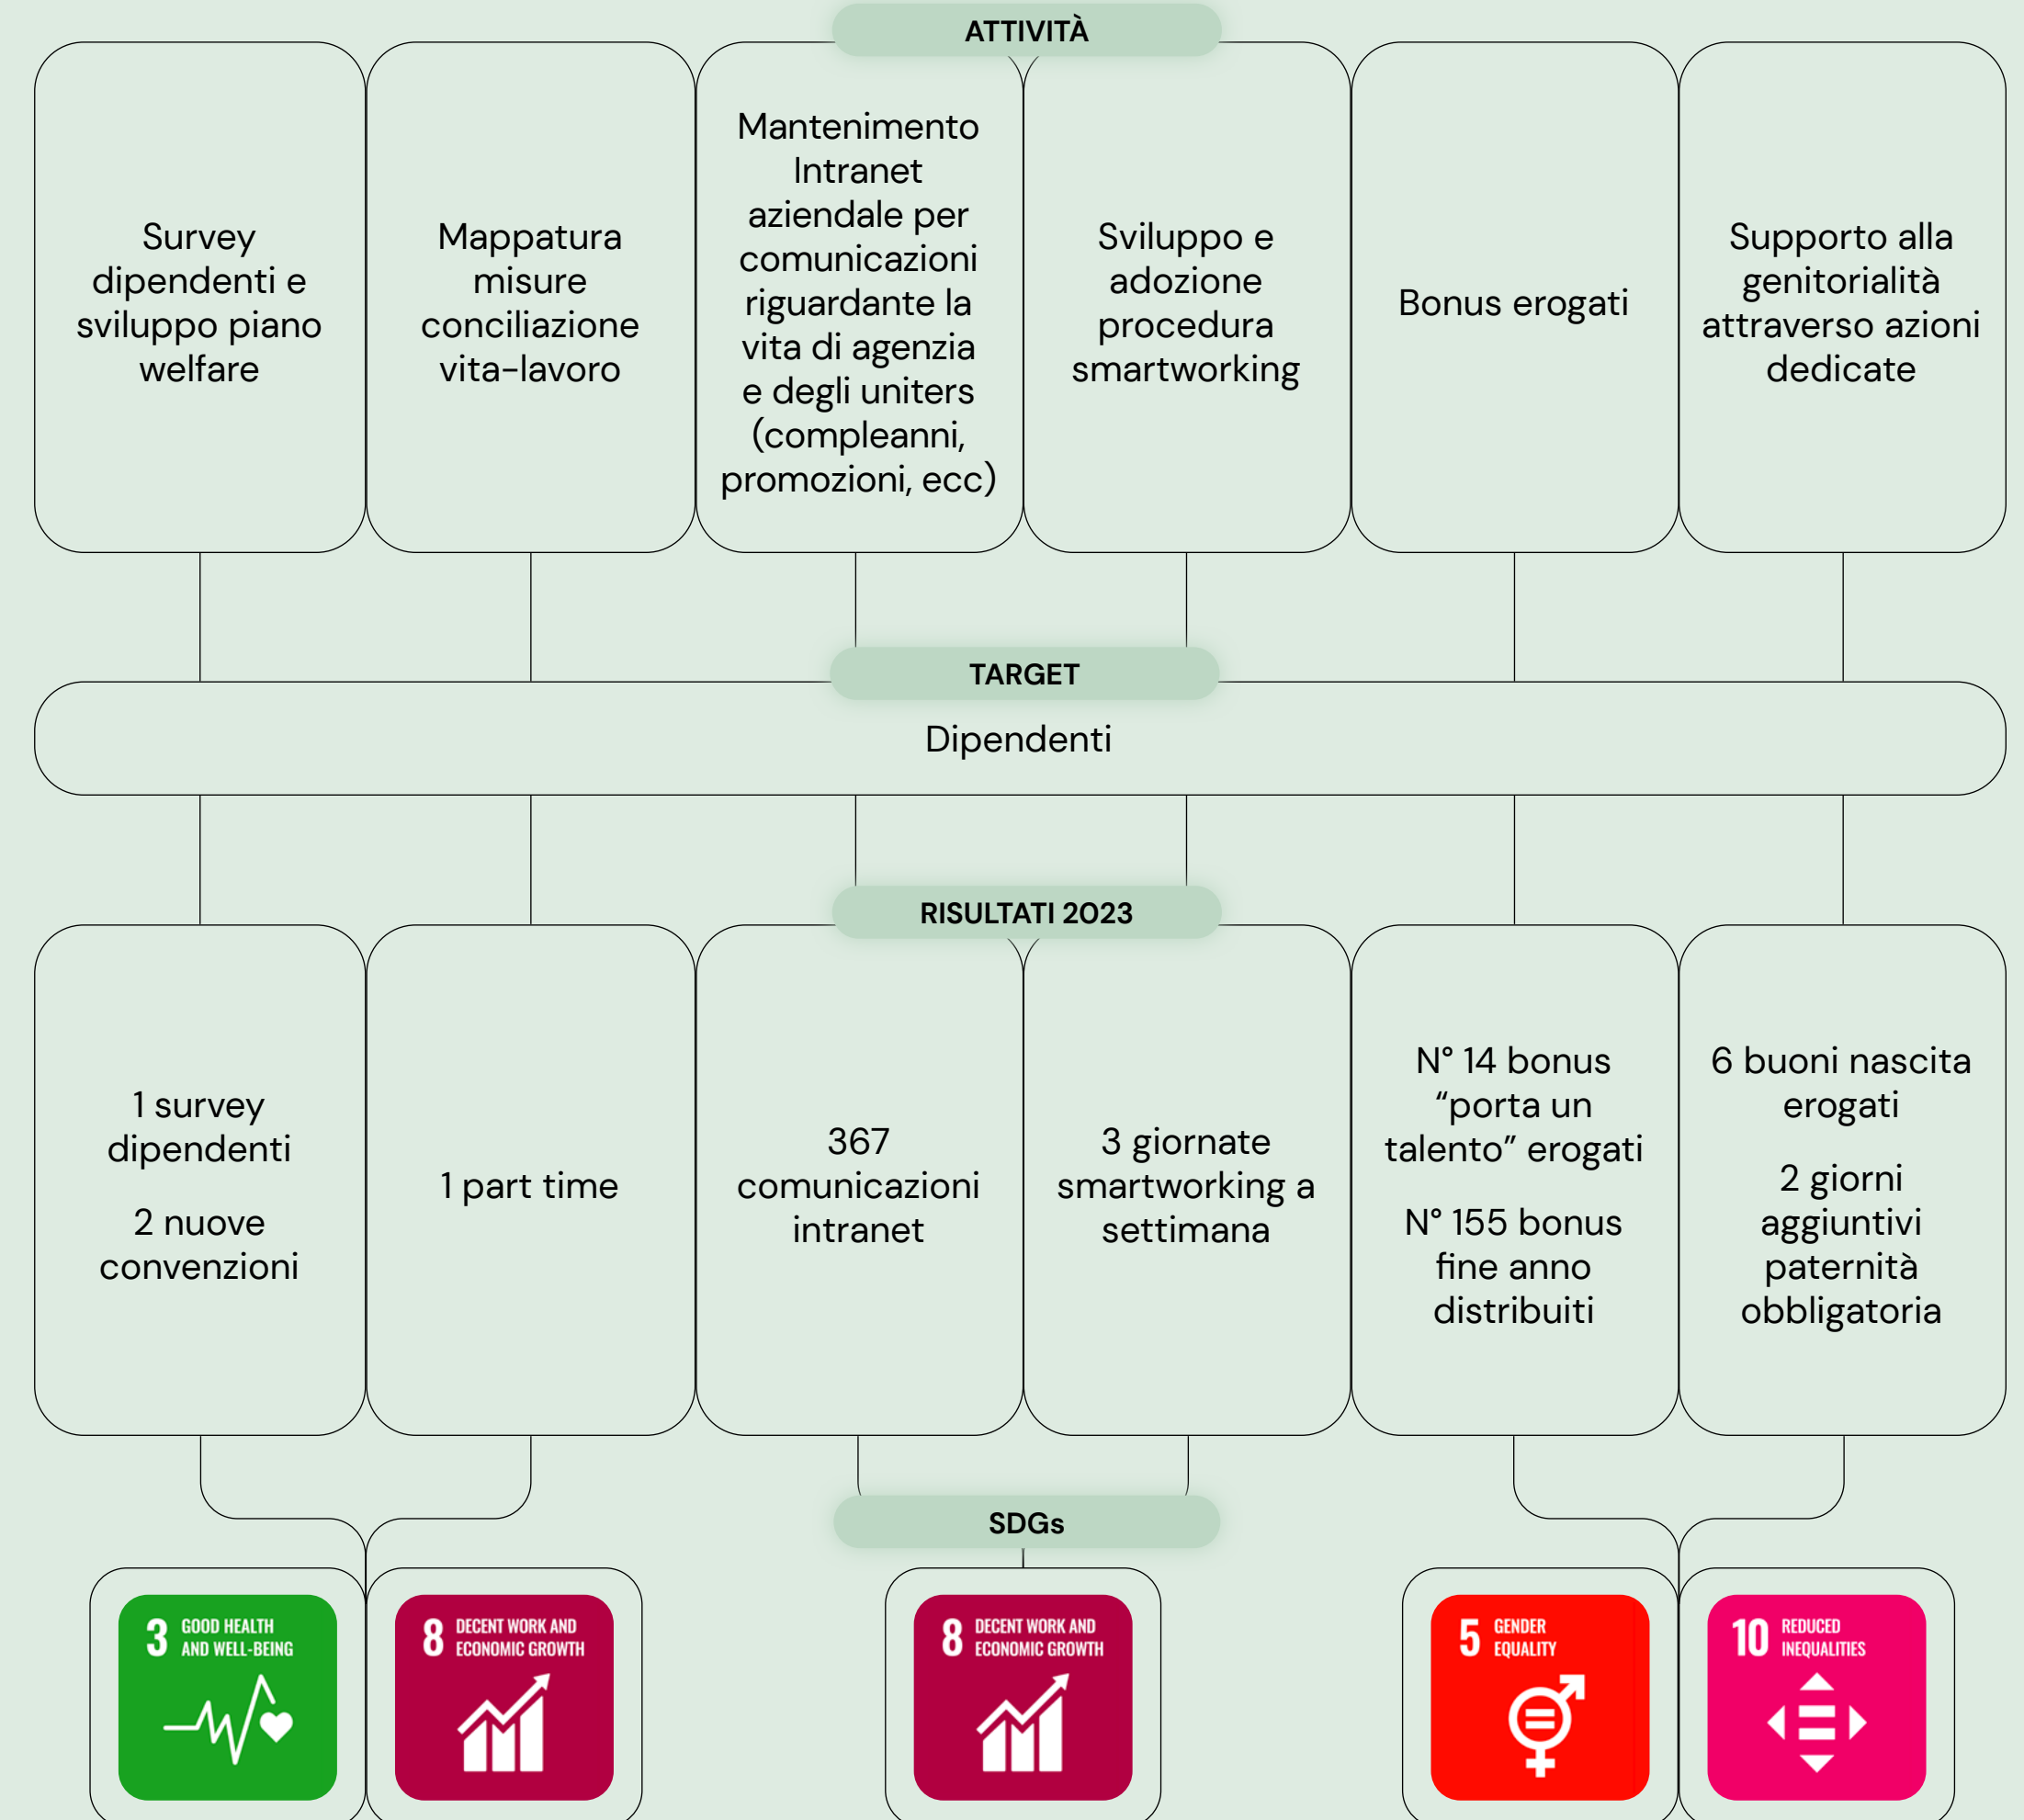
ATTIVITÀ

Survey dipendenti e sviluppo piano welfare

Mappatura misure conciliazione vita-lavoro

Mantenimento Intranet aziendale per comunicazioni riguardante la vita di agenzia e degli uniters (compleanni, promozioni, ecc)

Sviluppo e adozione procedura smartworking

Bonus erogati

Supporto alla genitorialità attraverso azioni dedicate

TARGET

Dipendenti

RISULTATI 2023

1 survey dipendenti

2 nuove convenzioni

1 part time

367 comunicazioni intranet

3 giornate smartworking a settimana

N° 14 bonus "porta un talento" erogati

N° 155 bonus fine anno distribuiti

6 buoni nascita erogati

2 giorni aggiuntivi paternità obbligatoria

SDGs

3 GOOD HEALTH AND WELL-BEING

8 DECENT WORK AND ECONOMIC GROWTH

8 DECENT WORK AND ECONOMIC GROWTH

5 GENDER EQUALITY

10 REDUCED INEQUALITIES